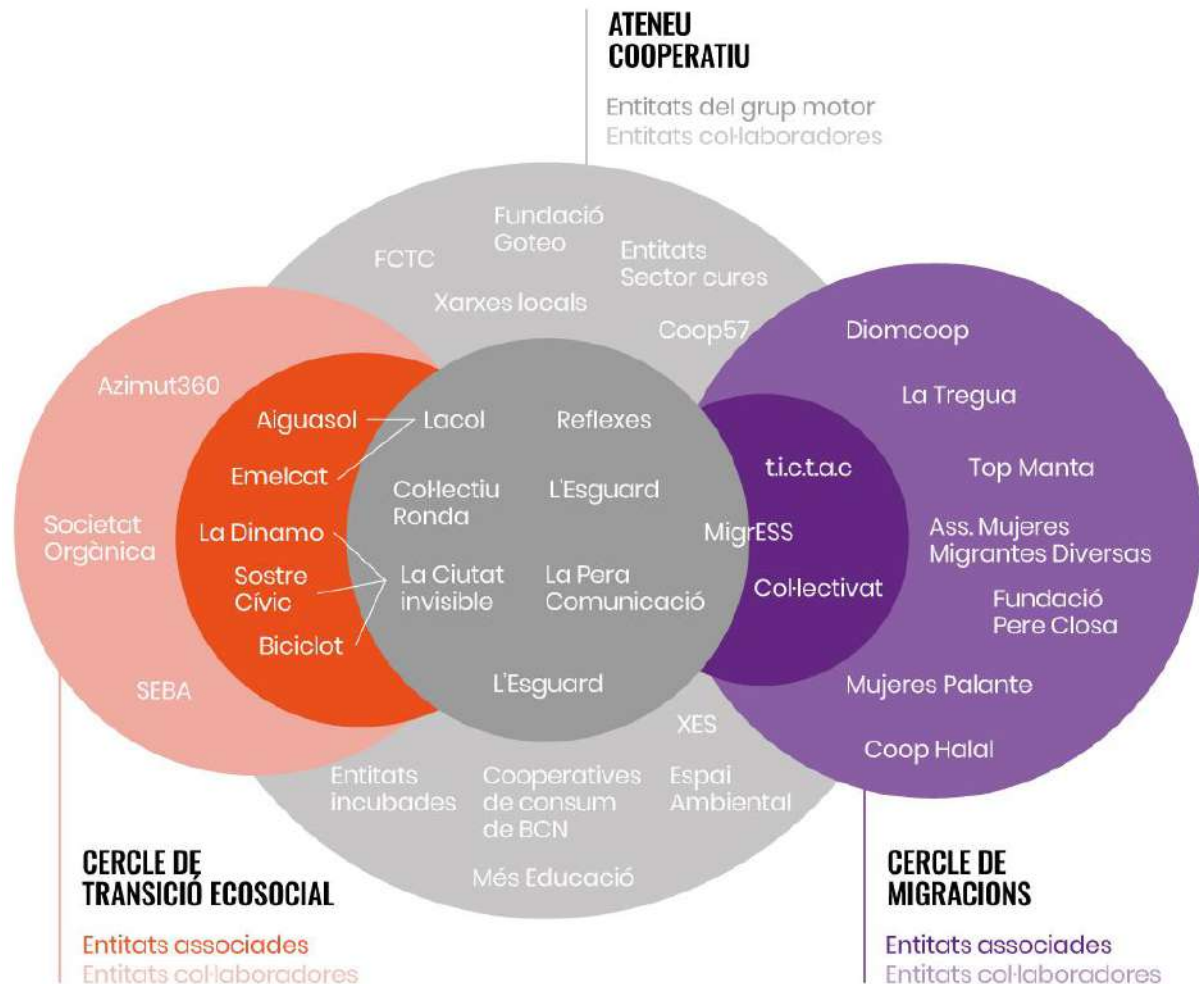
ATENEU COOPERATIU

Entitats del grup motor
Entitats col·laboradores

Fundació Goteo

FCTC

Entitats Sector cures

Xarxes locals

Coop57

Diomcoop

Azimut360

La Tregua

Aiguasol

Lacol

Reflexes

Emelcat

t.i.c.t.a.c

Top Manta

Col·lectiu Ronda

L'Esguard

Societat Orgànica

La Dinamo

MigrESS

Ass. Mujeres Migrantes Diversas

Sostre Cívic

La Ciutat invisible

La Pera Comunicació

Col·lectivat

Fundació Pere Closa

Biciclot

SEBA

L'Esguard

Mujeres Palante

XES

Coop Halal

Entitats incubades

Cooperatives de consum de BCN

Espai Ambiental

Més Educació

CERCLE DE TRANSICIÓ ECOSOCIAL

Entitats associades
Entitats col·laboradores

CERCLE DE MIGRACIONS

Entitats associades
Entitats col·laboradores